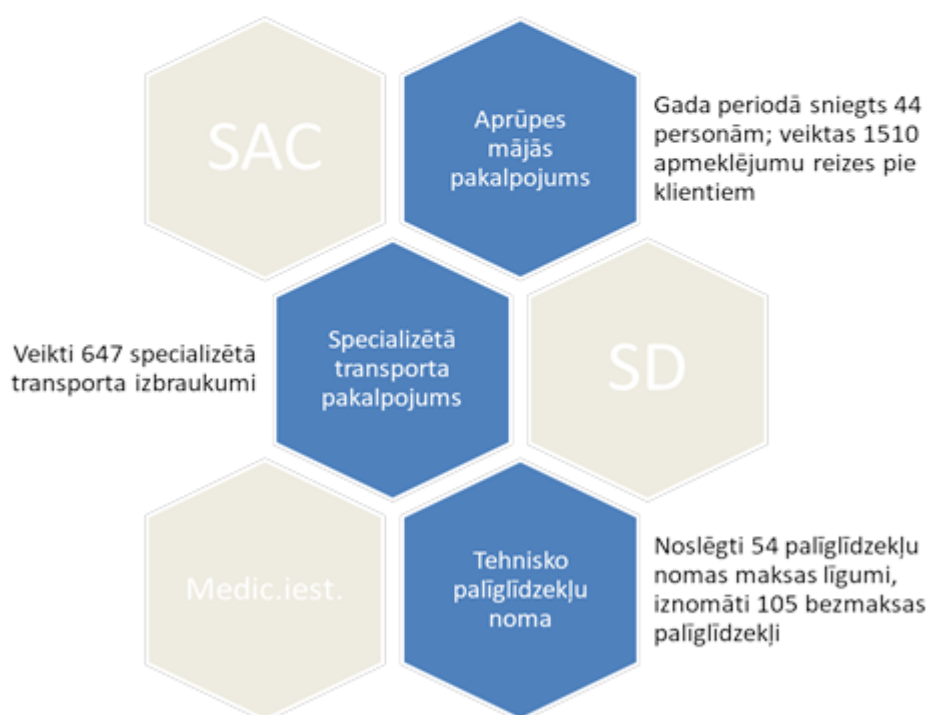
SAC

Aprūpes mājās pakalpojums

Gada periodā sniegts 44 personām; veiktas 1510 apmeklējumu reizes pie klientiem

Veikti 647 specializētā transporta izbraukumi

Specializētā transporta pakalpojums

SD

Medic.iest.

Tehnisko palīglīdzekļu noma

Noslēgti 54 palīglīdzekļu nomas maksas līgumi, iznomāti 105 bezmaksas palīglīdzekļi